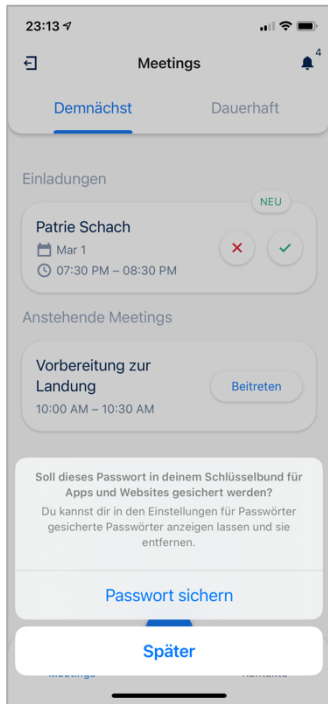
23:13

Meetings

4

Demnächst

Dauerhaft

Einladungen

NEU

Patrie Schach

Mar 1

07:30 PM – 08:30 PM

Anstehende Meetings

Vorbereitung zur Landung

10:00 AM – 10:30 AM

Beitreten

Soll dieses Passwort in deinem Schlüsselbund für Apps und Websites gesichert werden?

Du kannst dir in den Einstellungen für Passwörter gesicherte Passwörter anzeigen lassen und sie entfernen.

Passwort sichern

Später

Meetings

Kontakte